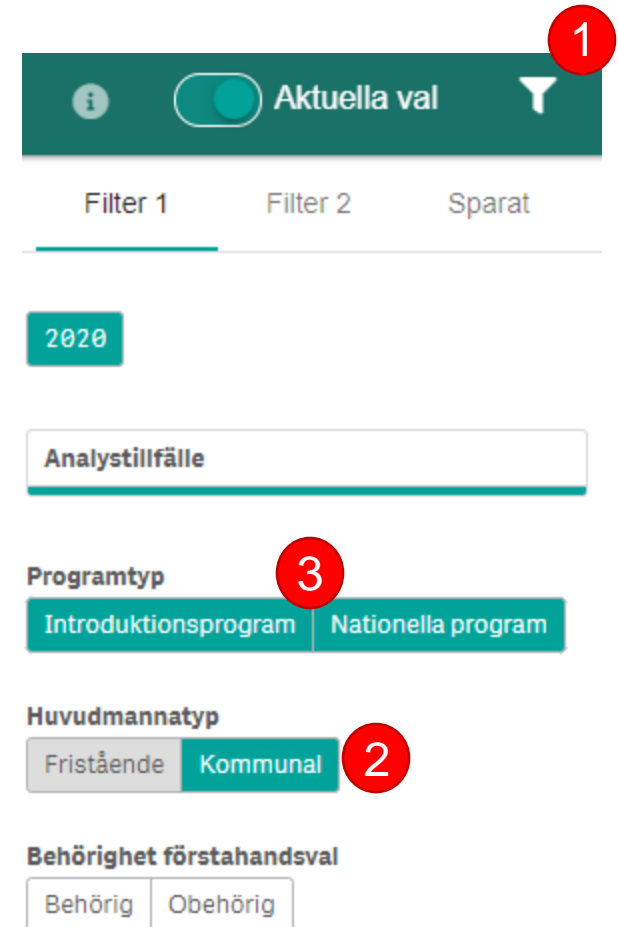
1

i Aktuella val

Filter 1 Filter 2 Sparat

2020

Analystillfälle

Programtyp

3

Introduktionsprogram Nationella program

Huvudmannatyp

Fristående Kommunal

2

Behörighet förstahandsval

Behörig Obehörig